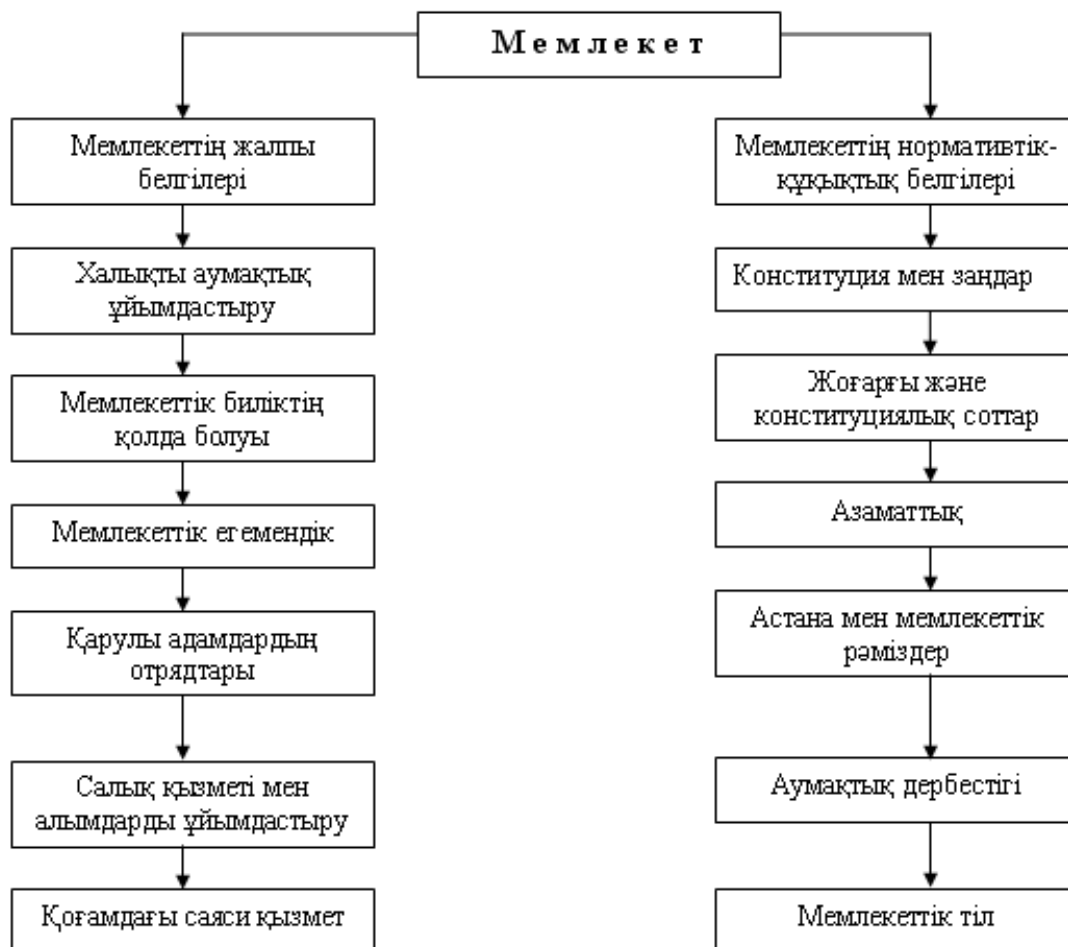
Мемлекет

Мемлекеттің жалпы белгілері

Халықты аумақтық ұйымдастыру

Мемлекеттік биліктің қолда болуы

Мемлекеттік егемендік

Қарулы адамдардың отрядтары

Салық қызметі мен алымдарды ұйымдастыру

Қоғамдағы саяси қызмет

Мемлекеттің нормативтік-құқықтық белгілері

Конституция мен заңдар

Жоғарғы және конституциялық соттар

Азаматтық

Астана мен мемлекеттік рәміздер

Аумақтық дербестігі

Мемлекеттік тіл